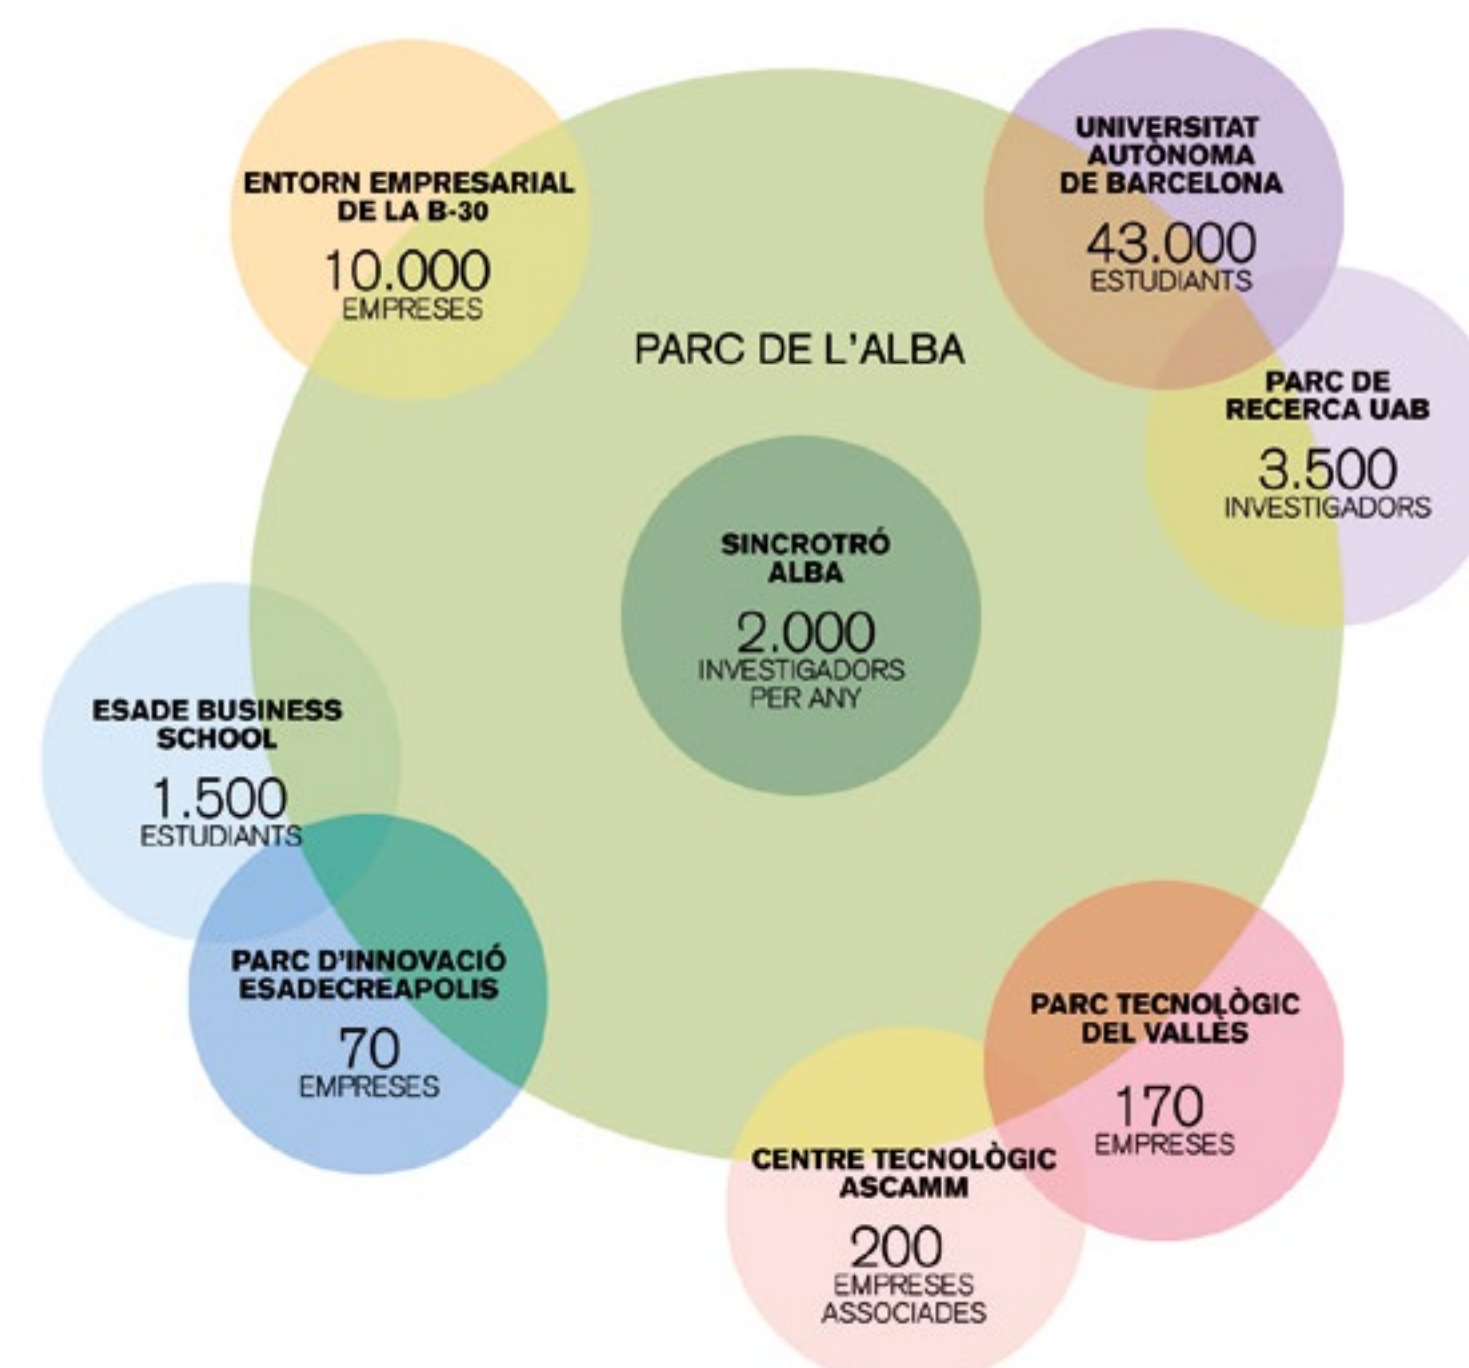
ENTORN EMPRESARIAL DE LA B-30
10.000
EMPRESES

UNIVERSITAT AUTÒNOMA DE BARCELONA
43.000
ESTUDIANTS

PARC DE L'ALBA

PARC DE RECERCA UAB
3.500
INVESTIGADORS

SINCROTRÓ ALBA
2.000
INVESTIGADORS PER ANY

ESADE BUSINESS SCHOOL
1.500
ESTUDIANTS

PARC D'INNOVACIÓ ESADECREAPOLIS
70
EMPRESES

PARC TECNOLÒGIC DEL VALLÈS
170
EMPRESES

CENTRE TECNOLÒGIC ASCAMM
200
EMPRESES ASSOCIADES